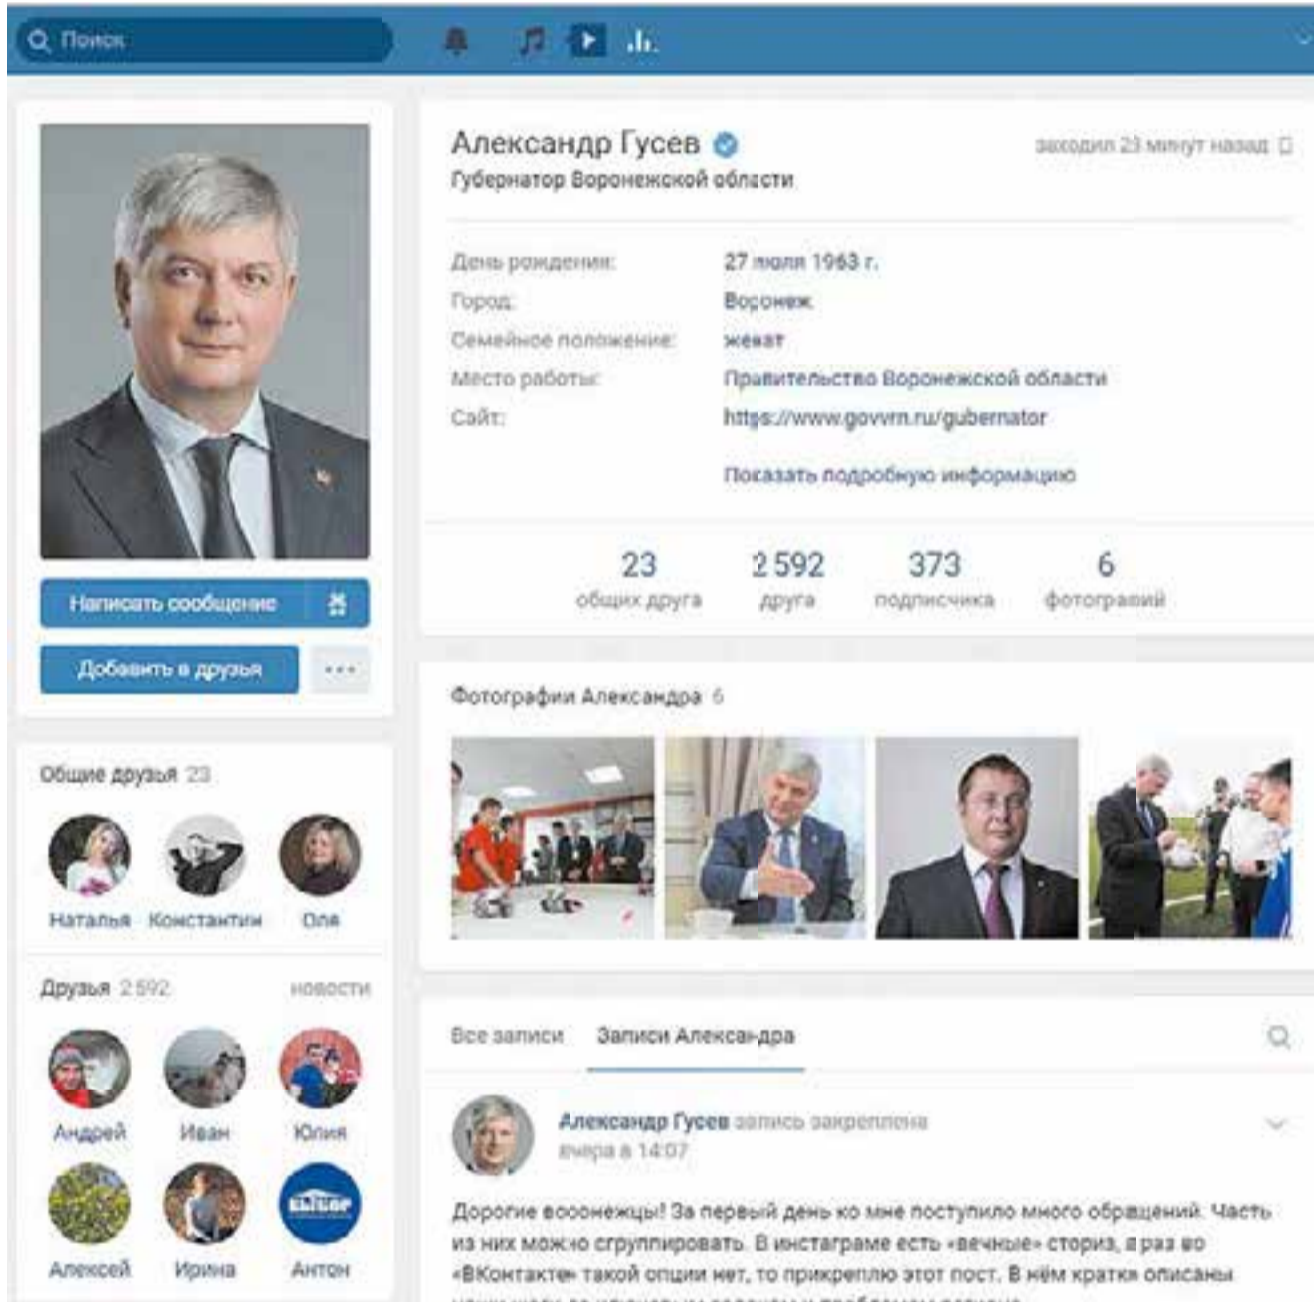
Поиск

Александр Гусев
Губернатор Воронежской области
заходил 23 минут назад

| День рождения: | 27 июля 1963 г. |
|---|---|
| Город: | Воронеж |
| Семейное положение: | женат |
| Место работы: | Правительство Воронежской области |
| Сайт: | https://www.govvrn.ru/gubernator |

Показать подробную информацию

23 общих друга
2 592 друга
373 подписчика
6 фотографий

Написать сообщение
Добавить в друзья
...

Общие друзья 23
Наталья Константин Оля

Друзья 2 592 новости
Андрей Иван Юлия
Алексей Ирина Антон

Фотографии Александра 6

Все записи Записи Александра

Александр Гусев запись закреплена
вчера в 14:07

Дорогие воронежцы! За первый день ко мне поступило много обращений. Часть из них можно сгруппировать. В инстаграме есть «вечные» сториз, а раз во «ВКонтакте» такой опции нет, то прикреплю этот пост. В нём кратко описаны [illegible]